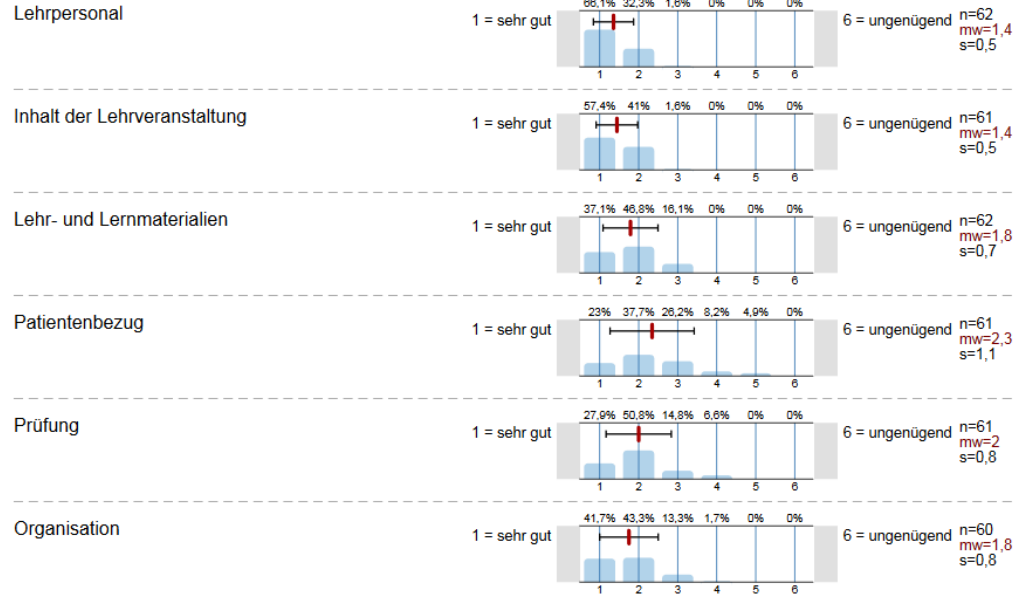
Lehrpersonal
1 = sehr gut
66,1% 32,3% 1,6% 0% 0% 0%
1 2 3 4 5 6
6 = ungenügend
n=62
mw=1,4
s=0,5

Inhalt der Lehrveranstaltung
1 = sehr gut
57,4% 41% 1,6% 0% 0% 0%
1 2 3 4 5 6
6 = ungenügend
n=61
mw=1,4
s=0,5

Lehr- und Lernmaterialien
1 = sehr gut
37,1% 46,8% 16,1% 0% 0% 0%
1 2 3 4 5 6
6 = ungenügend
n=62
mw=1,8
s=0,7

Patientenbezug
1 = sehr gut
23% 37,7% 26,2% 8,2% 4,9% 0%
1 2 3 4 5 6
6 = ungenügend
n=61
mw=2,3
s=1,1

Prüfung
1 = sehr gut
27,9% 50,8% 14,8% 6,6% 0% 0%
1 2 3 4 5 6
6 = ungenügend
n=61
mw=2
s=0,8

Organisation
1 = sehr gut
41,7% 43,3% 13,3% 1,7% 0% 0%
1 2 3 4 5 6
6 = ungenügend
n=60
mw=1,8
s=0,8